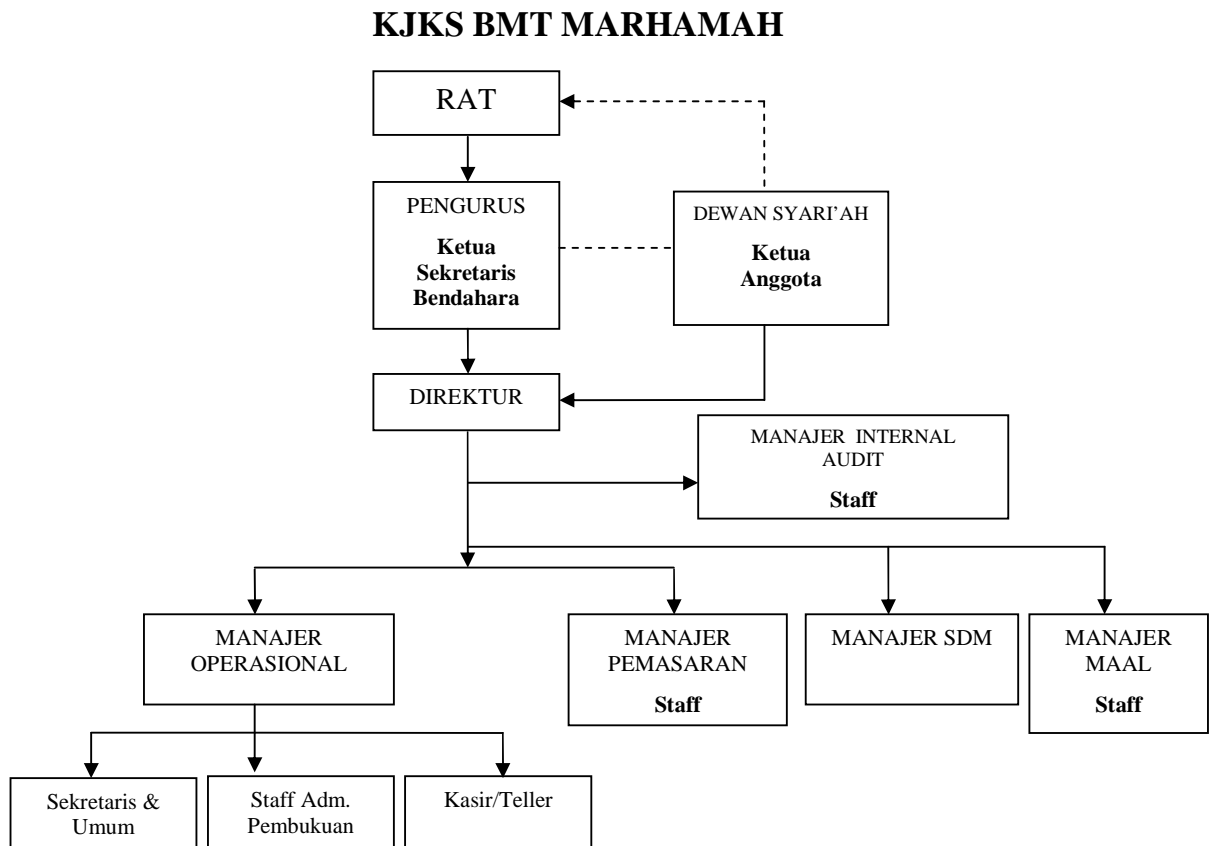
KJKS BMT MARHAMAH

RAT

PENGURUS

Ketua
Sekretaris
Bendahara

DEWAN SYARI'AH

Ketua
Anggota

DIREKTUR

MANAJER INTERNAL AUDIT

Staff

MANAJER OPERASIONAL

MANAJER PEMASARAN

Staff

MANAJER SDM

MANAJER MAAL

Staff

Sekretaris & Umum

Staff Adm. Pembukuan

Kasir/Teller